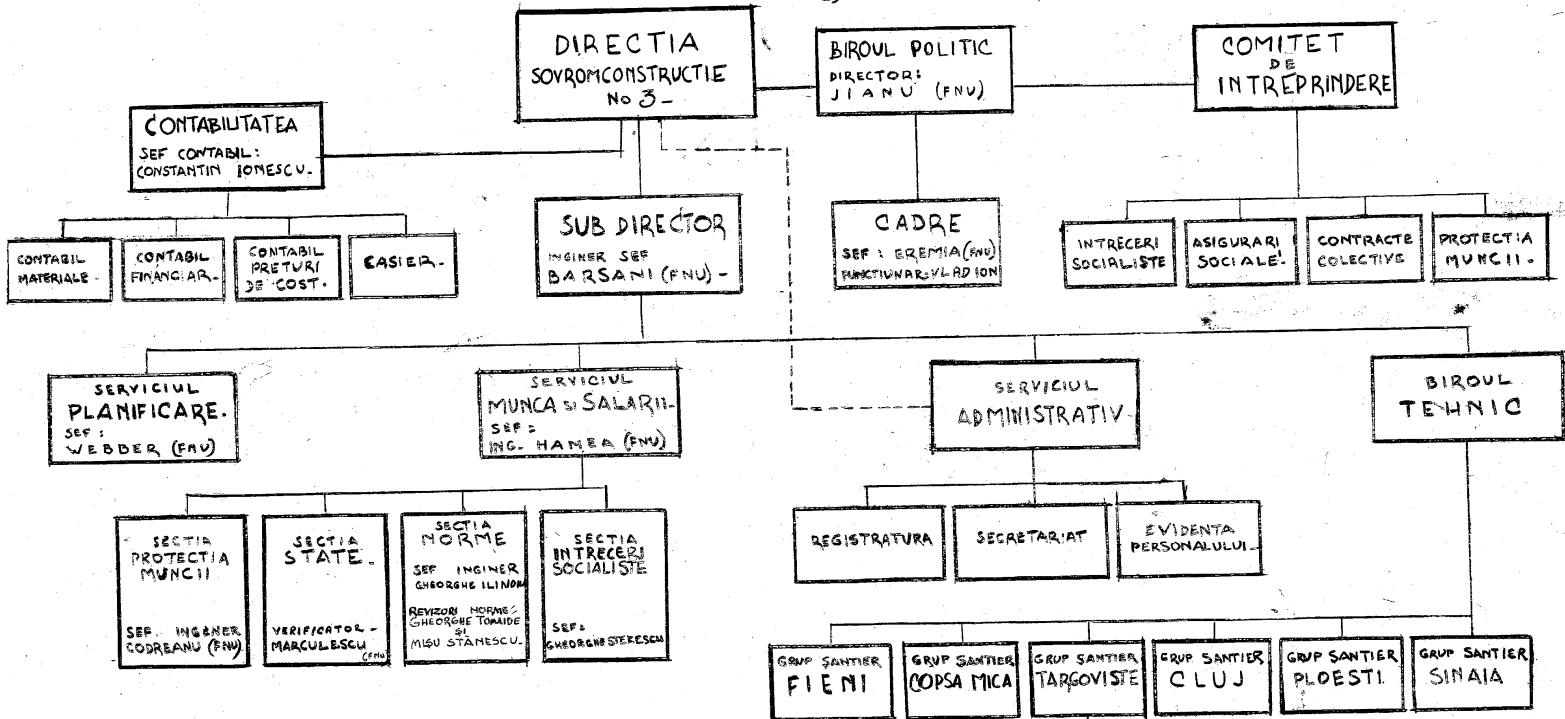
DIRECTIA SOVROMCONSTRUCTIE No 3 -

BIROUL POLITIC
DIRECTOR: JIANU (FNU)

COMITET DE INTREPRINDERE

CONTABILITATEA
SEF CONTABIL: CONSTANTIN IONESCU.

CONTABIL MATERIALE.

CONTABIL FINANCIAR.

CONTABIL PRETURI DE COST.

CASIER.

SUB DIRECTOR
INGINER SEF BARSANI (FNU) -

CADRE
SEF: EREMIA (FNU)
FUNCTIONAR: VLAD ION

INTRECERI SOCIALISTE

ASIGURARI SOCIALE.

CONTRACTE COLECTIVE

PROTECTIA MUNCII.

SERVICIUL PLANIFICARE.
SEF: WEBDER (FNU)

SERVICIUL MUNCA SI SALARII.
SEF: ING. HANEA (FNU)

SERVICIUL ADMINISTRATIV

BIROUL TEHNIC

SECTIA PROTECTIA MUNCII
SEF. INGINER CODREANU (FNU)

SECTIA STATE.
VERIFICATOR - MARCULESCU (FNU)

SECTIA NORME
SEF INGINER GHEORGHE ILINOIU
REVIZORI NORME: GHEORGHE TOMAIDE SI MISU STANESCU.

SECTIA INTRECERI SOCIALISTE
SEF: GHEORGHE STERESCU

REGISTRATURA

SECRETARIAT

EVIDENTA PERSONALULUI.

GRUP SANTIER FIENI

GRUP SANTIER COPSA MICA

GRUP SANTIER TARGOVISTE

GRUP SANTIER CLUJ

GRUP SANTIER PLOESTI.

GRUP SANTIER SINAIA